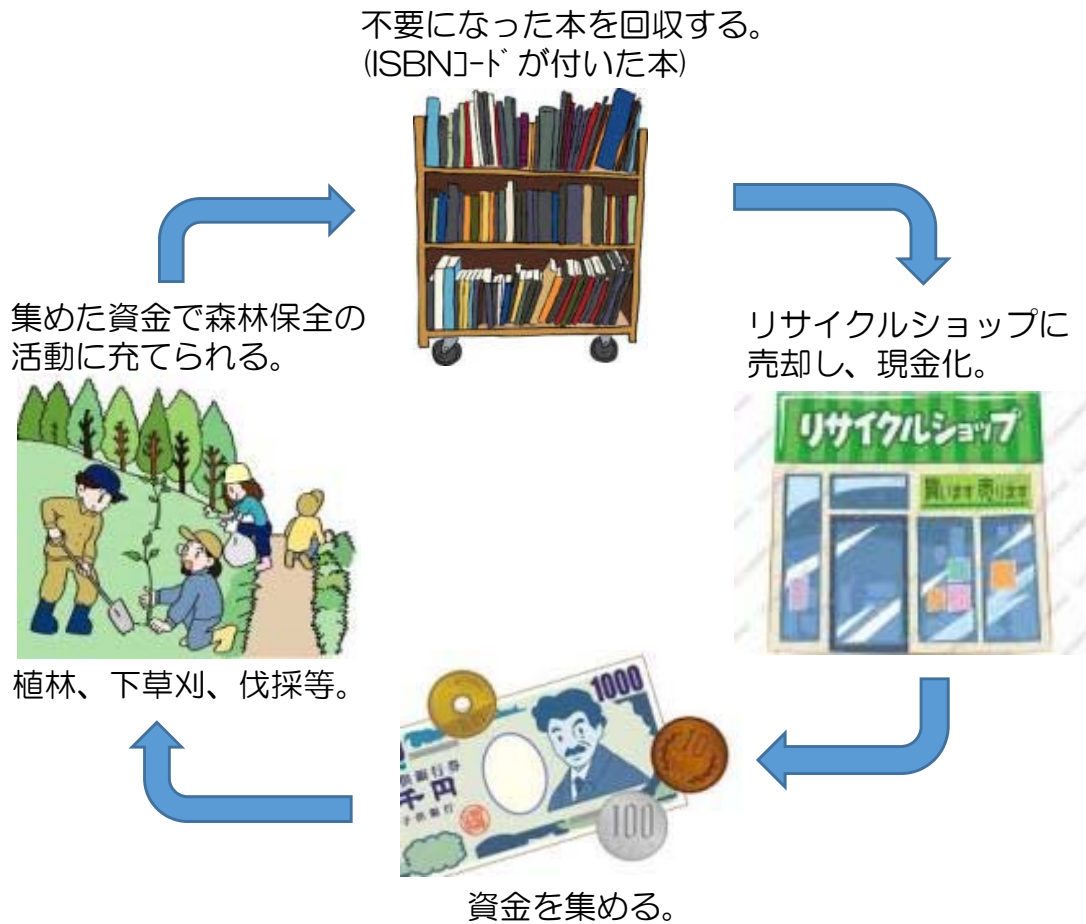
不要になった本を回収する。
(ISBNｺｰﾄﾞが付いた本)

リサイクルショップに売却し、現金化。

リサイクルショップ

買います 売ります

1000

千円

10

100

資金を集める。

植林、下草刈、伐採等。

集めた資金で森林保全の活動に充てられる。